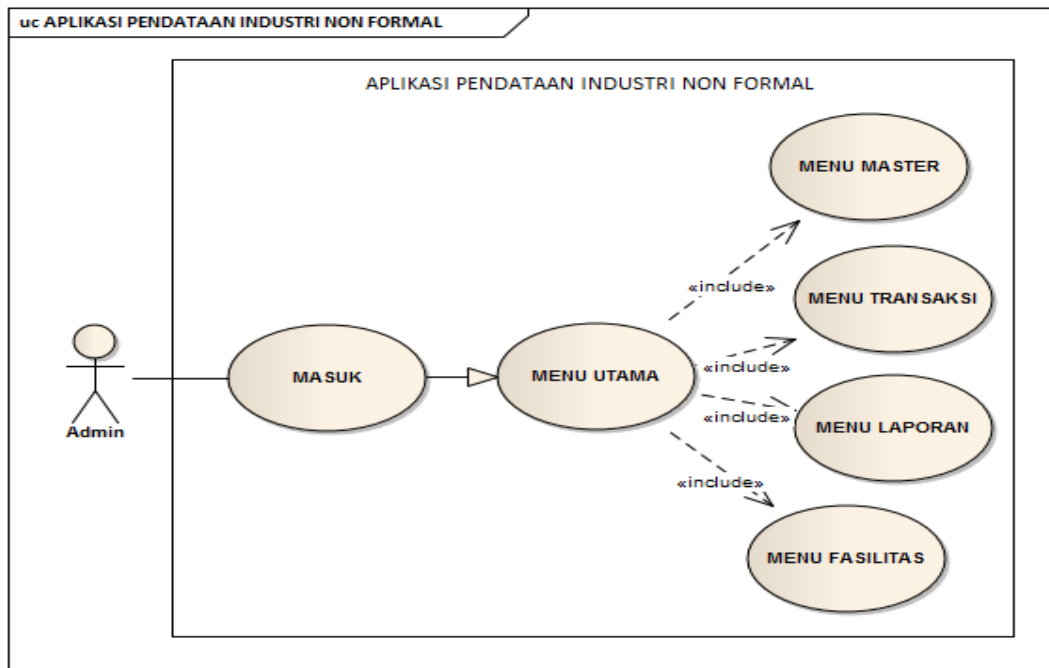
uc APLIKASI PENDATAAN INDUSTRI NON FORMAL

APLIKASI PENDATAAN INDUSTRI NON FORMAL

Admin

MASUK

MENU UTAMA

«include»

«include»

«include»

«include»

MENU MASTER

MENU TRANSAKSI

MENU LAPORAN

MENU FASILITAS